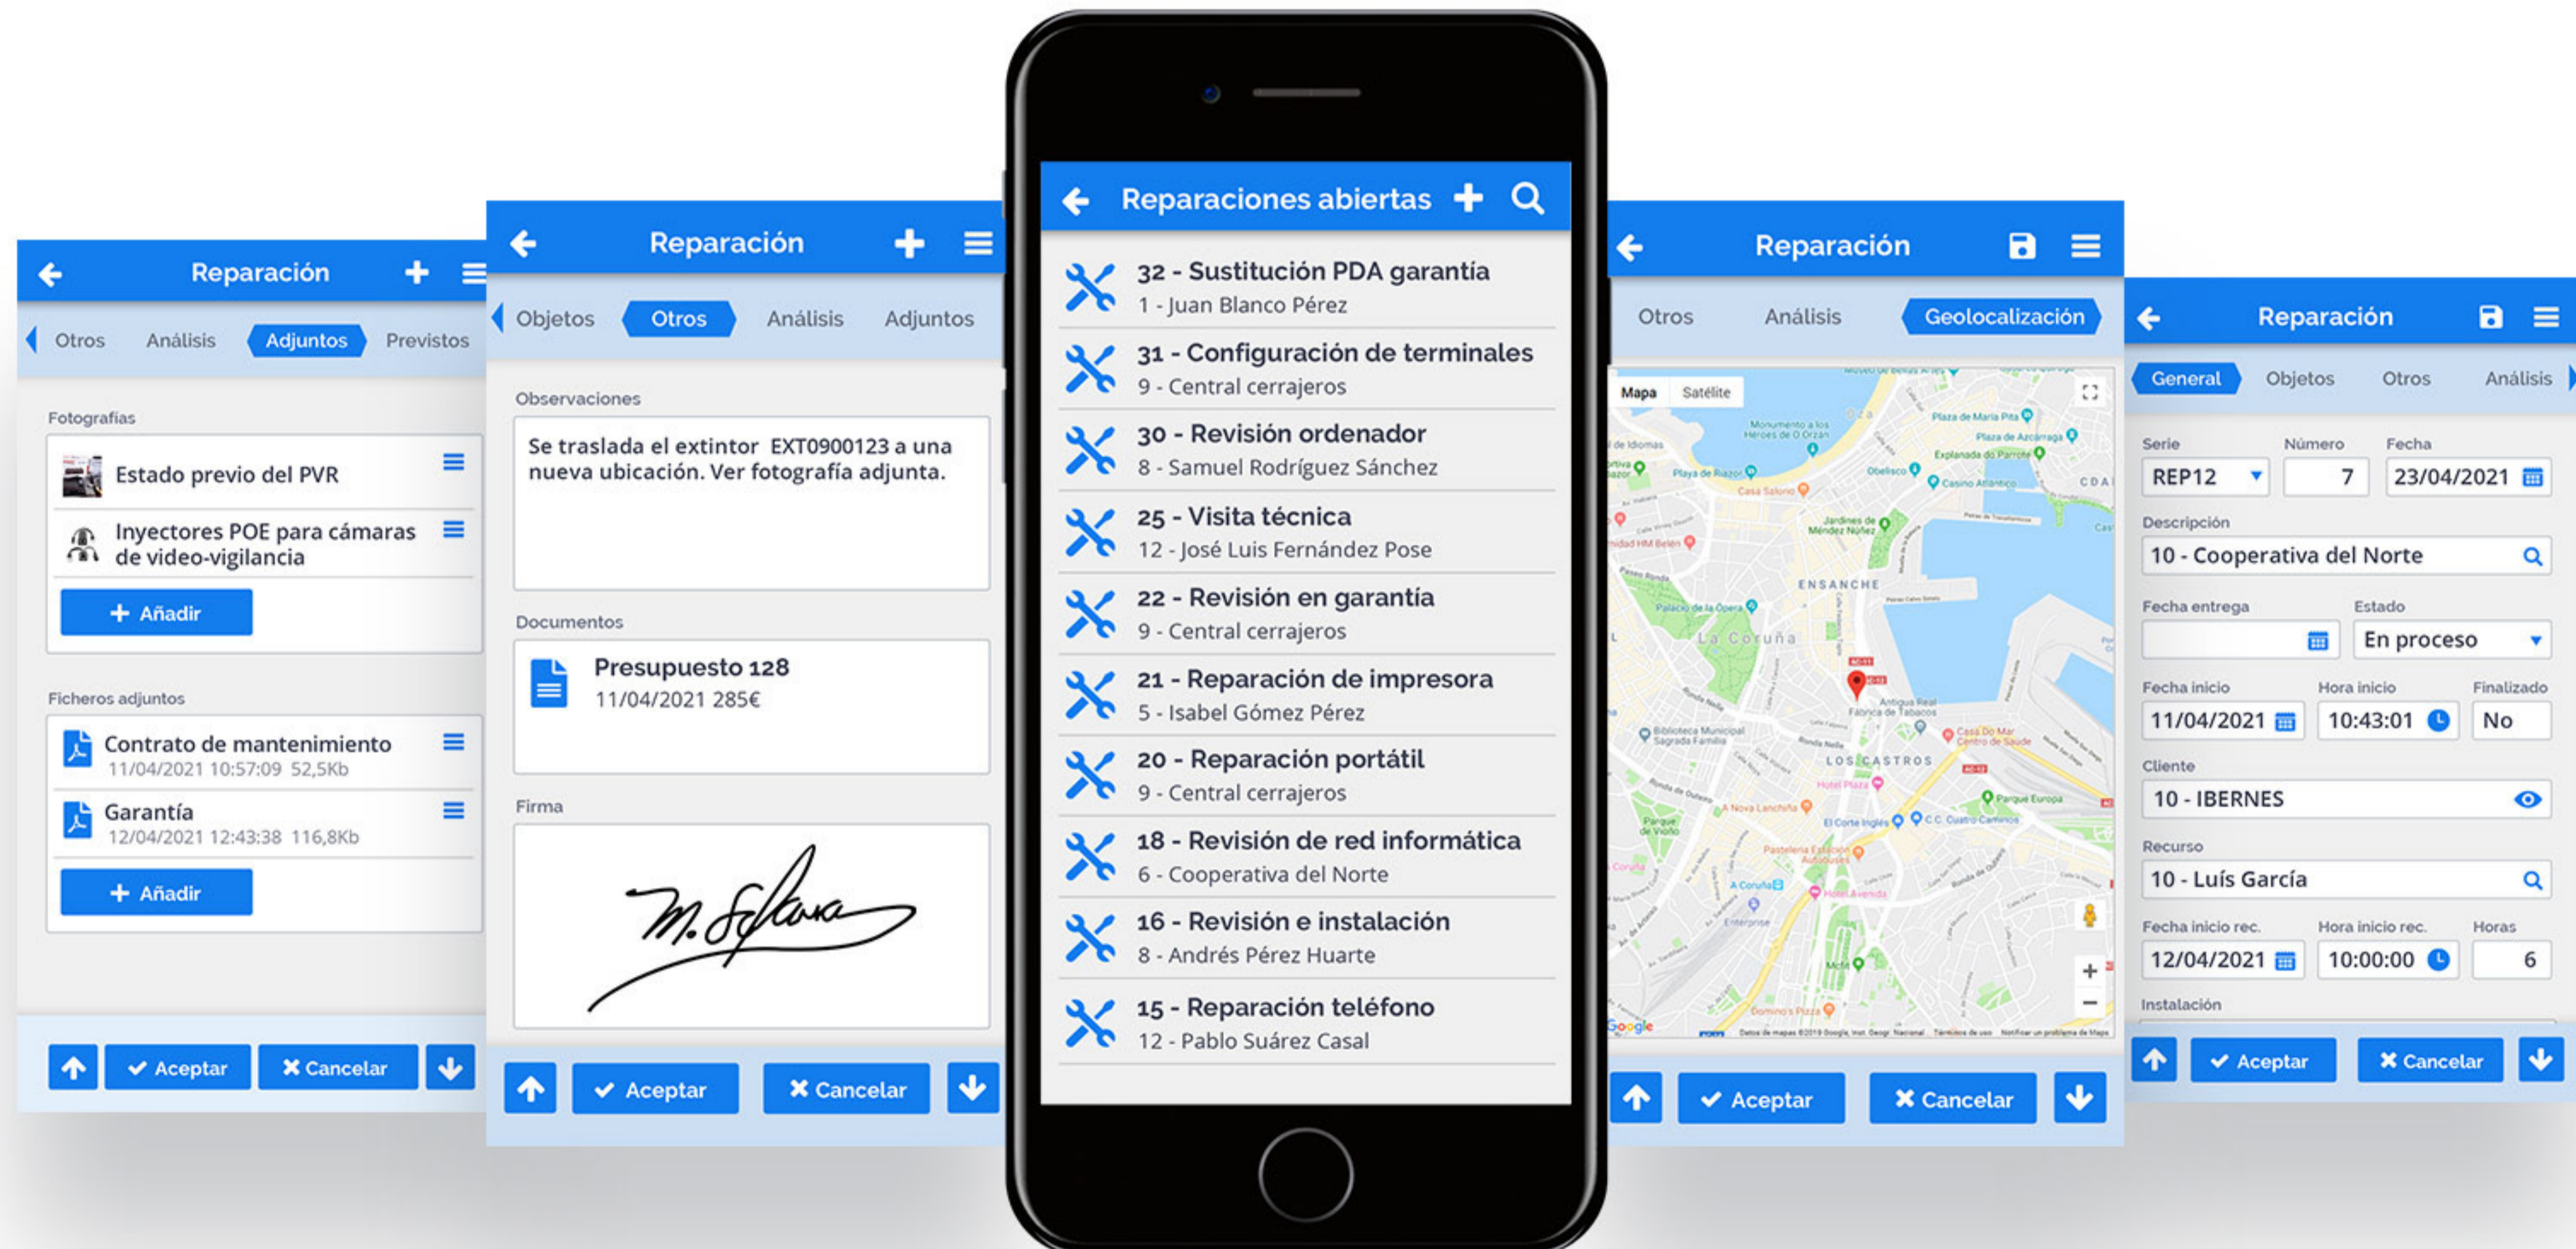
Reparación

Otros Análisis Adjuntos Previstos

Fotografías

Estado previo del PVR

Inyectores POE para cámaras de video-vigilancia

+ Añadir

Ficheros adjuntos

Contrato de mantenimiento
11/04/2021 10:57:09 52,5Kb

Garantía
12/04/2021 12:43:38 116,8Kb

+ Añadir

Aceptar Cancelar

Reparación

Objetos Otros Análisis Adjuntos

Observaciones

Se traslada el extintor EXT0900123 a una nueva ubicación. Ver fotografía adjunta.

Documentos

Presupuesto 128
11/04/2021 285€

Firma

Aceptar Cancelar

Reparaciones abiertas

32 - Sustitución PDA garantía
1 - Juan Blanco Pérez

31 - Configuración de terminales
9 - Central cerrajeros

30 - Revisión ordenador
8 - Samuel Rodríguez Sánchez

25 - Visita técnica
12 - José Luis Fernández Pose

22 - Revisión en garantía
9 - Central cerrajeros

21 - Reparación de impresora
5 - Isabel Gómez Pérez

20 - Reparación portátil
9 - Central cerrajeros

18 - Revisión de red informática
6 - Cooperativa del Norte

16 - Revisión e instalación
8 - Andrés Pérez Huarte

15 - Reparación teléfono
12 - Pablo Suárez Casal

Reparación

Otros Análisis Geolocalización

Mapa Satélite

ENSANCHE
La Coruña
LOS CASTROS

Aceptar Cancelar

Reparación

General Objetos Otros Análisis

Serie
REP12

Número
7

Fecha
23/04/2021

Descripción
10 - Cooperativa del Norte

Fecha entrega

Estado
En proceso

Fecha inicio
11/04/2021

Hora inicio
10:43:01

Finalizado
No

Cliente
10 - IBERNES

Recurso
10 - Luís García

Fecha inicio rec.
12/04/2021

Hora inicio rec.
10:00:00

Horas
6

Instalación

Aceptar Cancelar